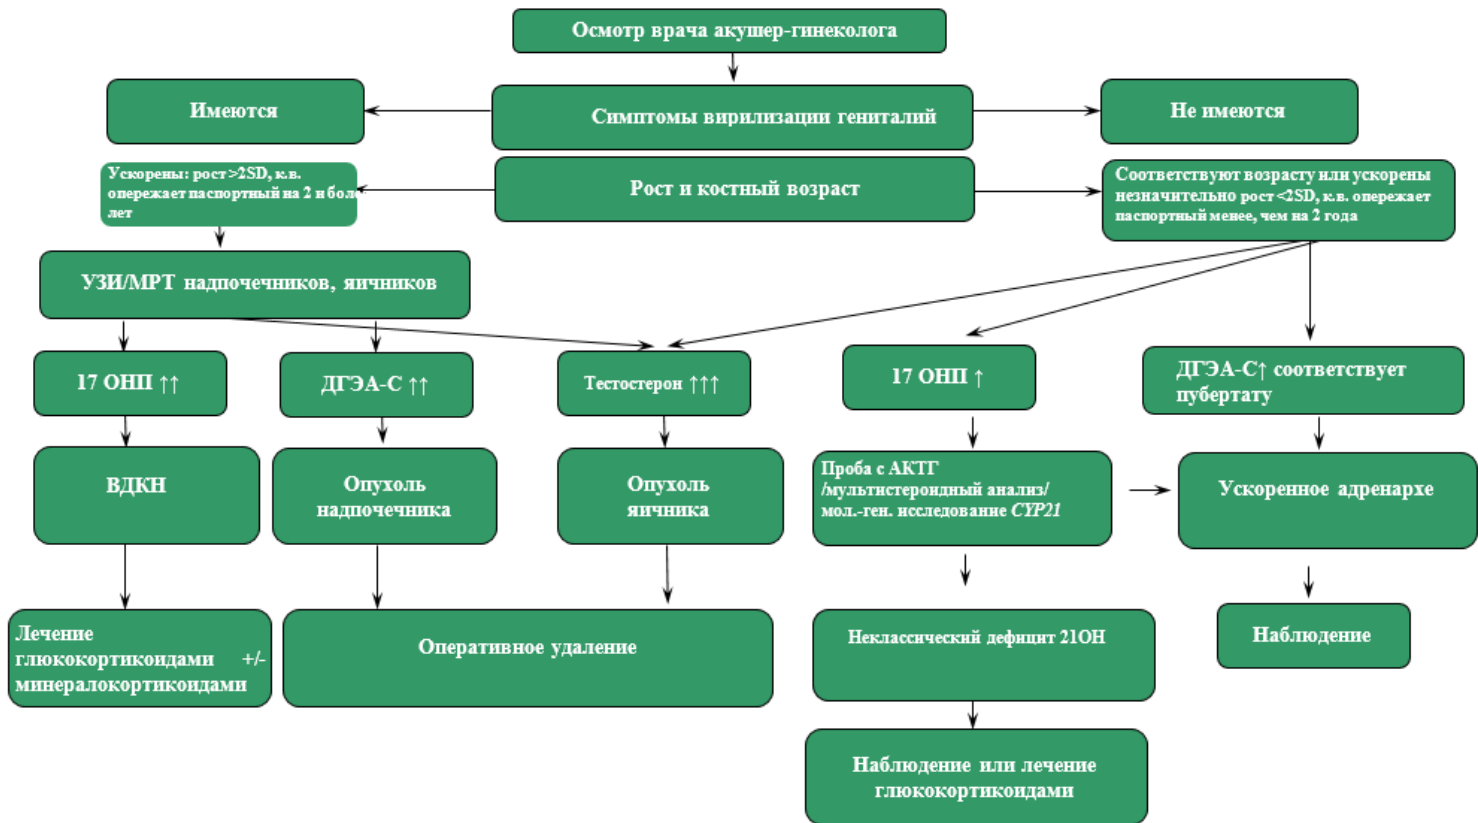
Осмотр врача акушер-гинеколога

Имеются

Симптомы вирилизации гениталий

Не имеются

Ускорены: рост >2SD, к.в. опережает паспортный на 2 и бол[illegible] лет

Рост и костный возраст

Соответствуют возрасту или ускорены незначительно рост <2SD, к.в. опережает паспортный менее, чем на 2 года

УЗИ/МРТ надпочечников, яичников

17 ОНП ↑↑

ДГЭА-С ↑↑

Тестостерон ↑↑↑

17 ОНП ↑

ДГЭА-С↑ соответствует пубертату

ВДКН

Опухоль надпочечника

Опухоль яичника

Проба с АКТГ /мультистероидный анализ/ мол.-ген. исследование CYP21

Ускоренное адренархе

Лечение глюкокортикоидами +/- минералокортикоидами

Оперативное удаление

Неклассический дефицит 21ОН

Наблюдение

Наблюдение или лечение глюкокортикоидами